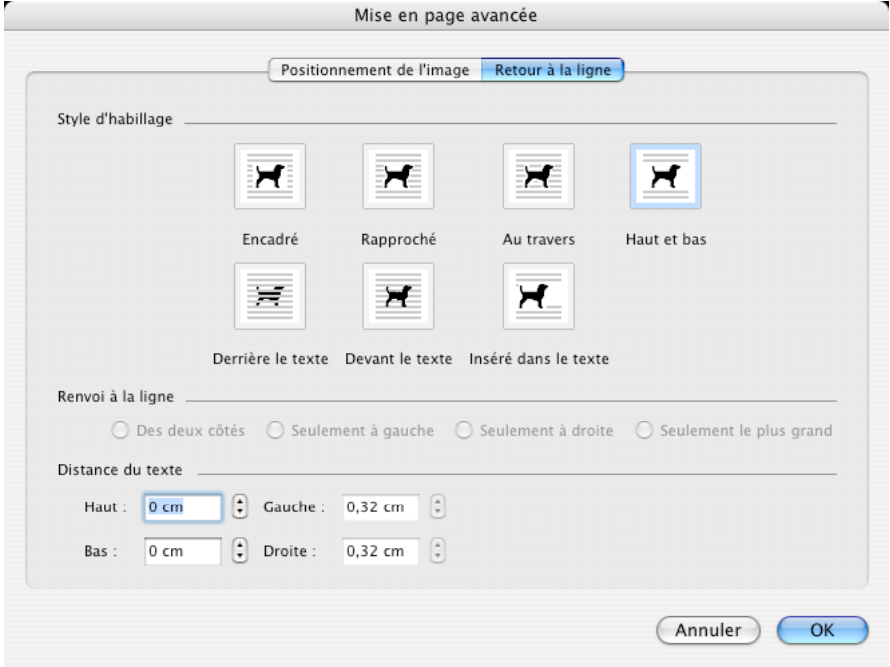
Mise en page avancée

Positionnement de l'image | Retour à la ligne

Style d'habillage

Encadré
Rapproché
Au travers
Haut et bas

Derrière le texte
Devant le texte
Inséré dans le texte

Renvoi à la ligne

Des deux côtés
Seulement à gauche
Seulement à droite
Seulement le plus grand

Distance du texte

Haut : 0 cm
Gauche : 0,32 cm
Bas : 0 cm
Droite : 0,32 cm

Annuler
OK